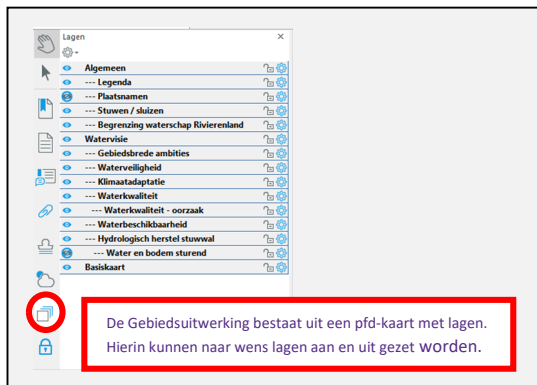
Lagen
×
Algemeen
--- Legenda
--- Plaatsnamen
--- Stuwen / sluizen
--- Begrenzing waterschap Rivierenland
Watervisie
--- Gebiedsbrede ambities
--- Waterveiligheid
--- Klimaatadaptatie
--- Waterkwaliteit
--- Waterkwaliteit - oorzaak
--- Waterbeschikbaarheid
--- Hydrologisch herstel stuwwal
--- Water en bodem sturend
Basiskaart

De Gebiedsuitwerking bestaat uit een pfd-kaart met lagen. Hierin kunnen naar wens lagen aan en uit gezet worden.